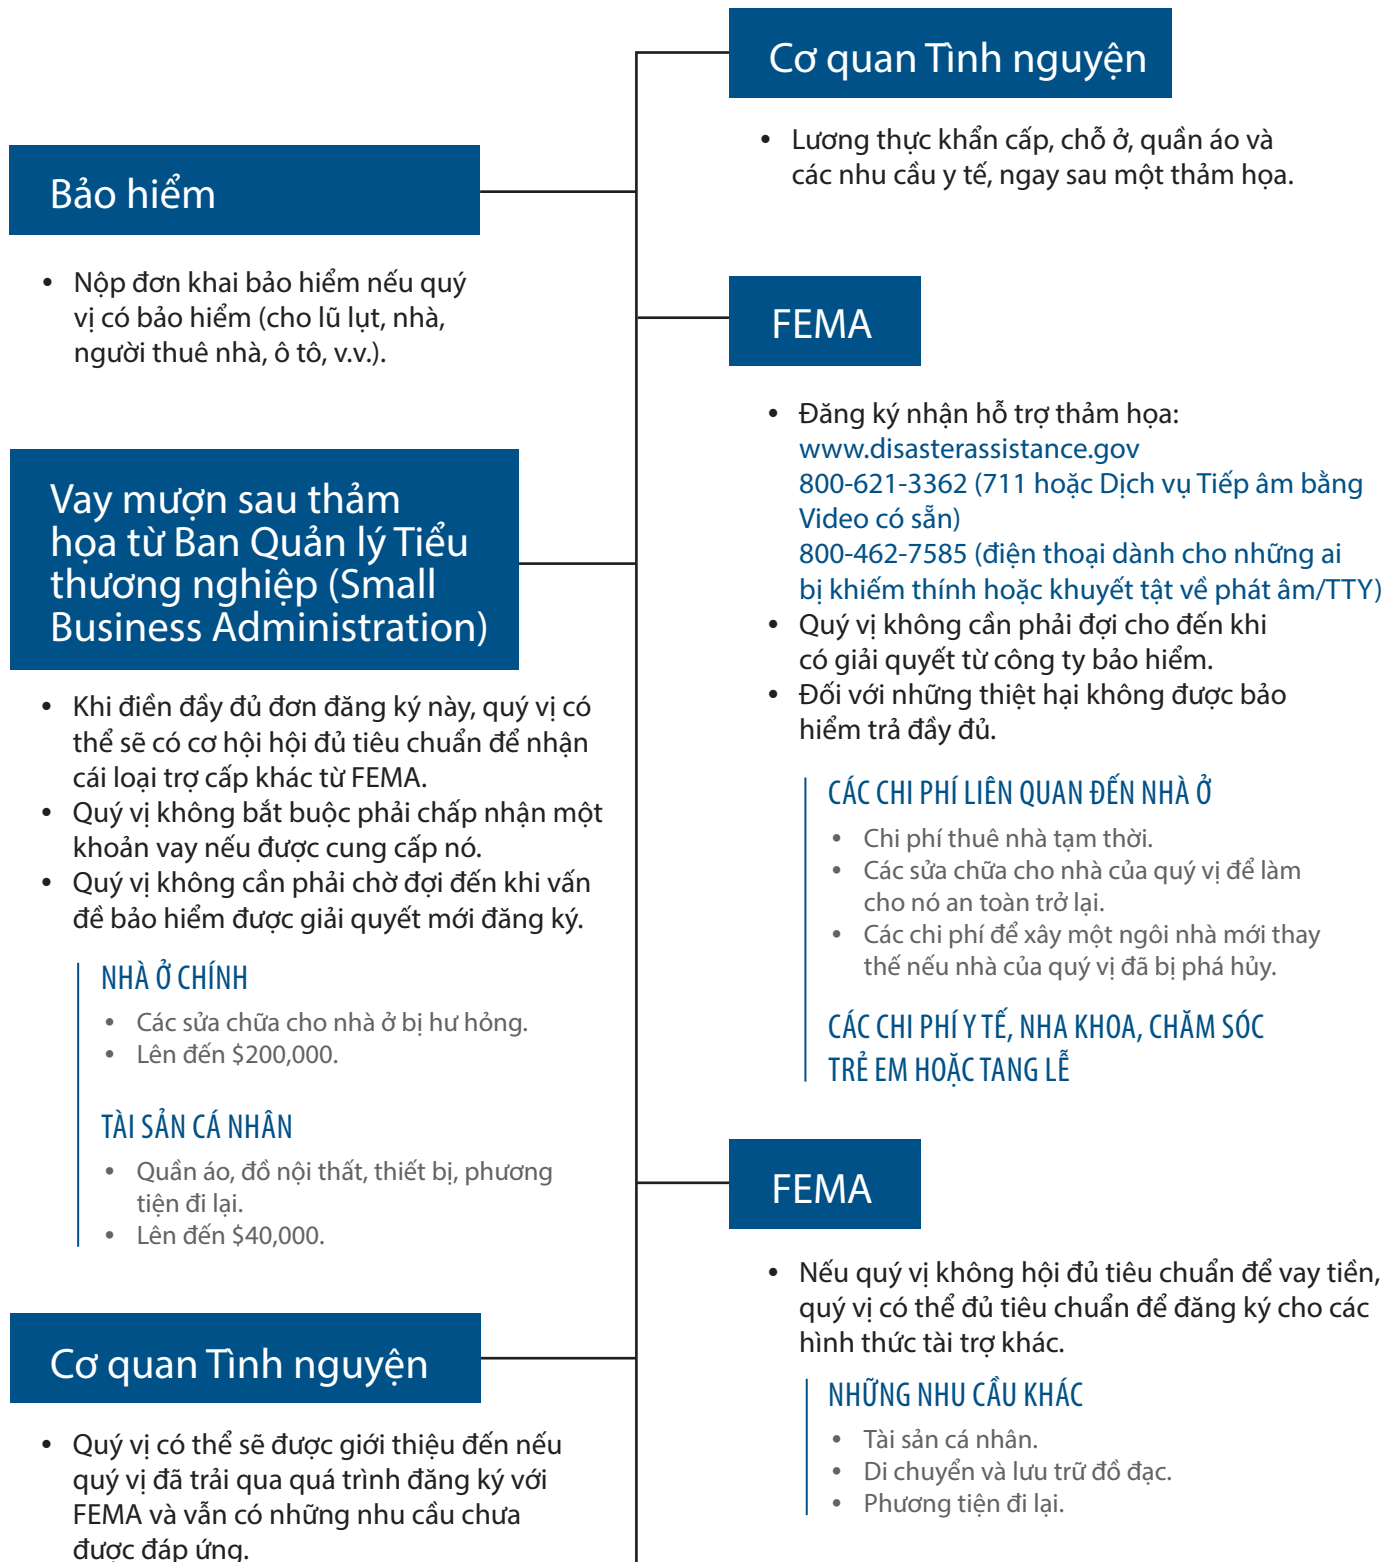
Cơ quan Tình nguyện

- Lương thực khẩn cấp, chỗ ở, quần áo và các nhu cầu y tế, ngay sau một thảm họa.

Bảo hiểm

- Nộp đơn khai bảo hiểm nếu quý vị có bảo hiểm (cho lũ lụt, nhà, người thuê nhà, ô tô, v.v.).

FEMA

- Đăng ký nhận hỗ trợ thảm họa: www.disasterassistance.gov 800-621-3362 (711 hoặc Dịch vụ Tiếp âm bằng Video có sẵn) 800-462-7585 (điện thoại dành cho những ai bị khiếm thính hoặc khuyết tật về phát âm/TTY)
- Quý vị không cần phải đợi cho đến khi có giải quyết từ công ty bảo hiểm.
- Đối với những thiệt hại không được bảo hiểm trả đầy đủ.

CÁC CHI PHÍ LIÊN QUAN ĐẾN NHÀ Ở

- Chi phí thuê nhà tạm thời.
- Các sửa chữa cho nhà của quý vị để làm cho nó an toàn trở lại.
- Các chi phí để xây một ngôi nhà mới thay thế nếu nhà của quý vị đã bị phá hủy.

CÁC CHI PHÍ Y TẾ, NHA KHOA, CHĂM SÓC TRẺ EM HOẶC TANG LỄ

Vay mượn sau thảm họa từ Ban Quản lý Tiểu thương nghiệp (Small Business Administration)

- Khi điền đầy đủ đơn đăng ký này, quý vị có thể sẽ có cơ hội hội đủ tiêu chuẩn để nhận cái loại trợ cấp khác từ FEMA.
- Quý vị không bắt buộc phải chấp nhận một khoản vay nếu được cung cấp nó.
- Quý vị không cần phải chờ đợi đến khi vấn đề bảo hiểm được giải quyết mới đăng ký.

NHÀ Ở CHÍNH

- Các sửa chữa cho nhà ở bị hư hỏng.
- Lên đến $200,000.

TÀI SẢN CÁ NHÂN

- Quần áo, đồ nội thất, thiết bị, phương tiện đi lại.
- Lên đến $40,000.

FEMA

- Nếu quý vị không hội đủ tiêu chuẩn để vay tiền, quý vị có thể đủ tiêu chuẩn để đăng ký cho các hình thức tài trợ khác.

NHỮNG NHU CẦU KHÁC

- Tài sản cá nhân.
- Di chuyển và lưu trữ đồ đạc.
- Phương tiện đi lại.

Cơ quan Tình nguyện

- Quý vị có thể sẽ được giới thiệu đến nếu quý vị đã trải qua quá trình đăng ký với FEMA và vẫn có những nhu cầu chưa được đáp ứng.